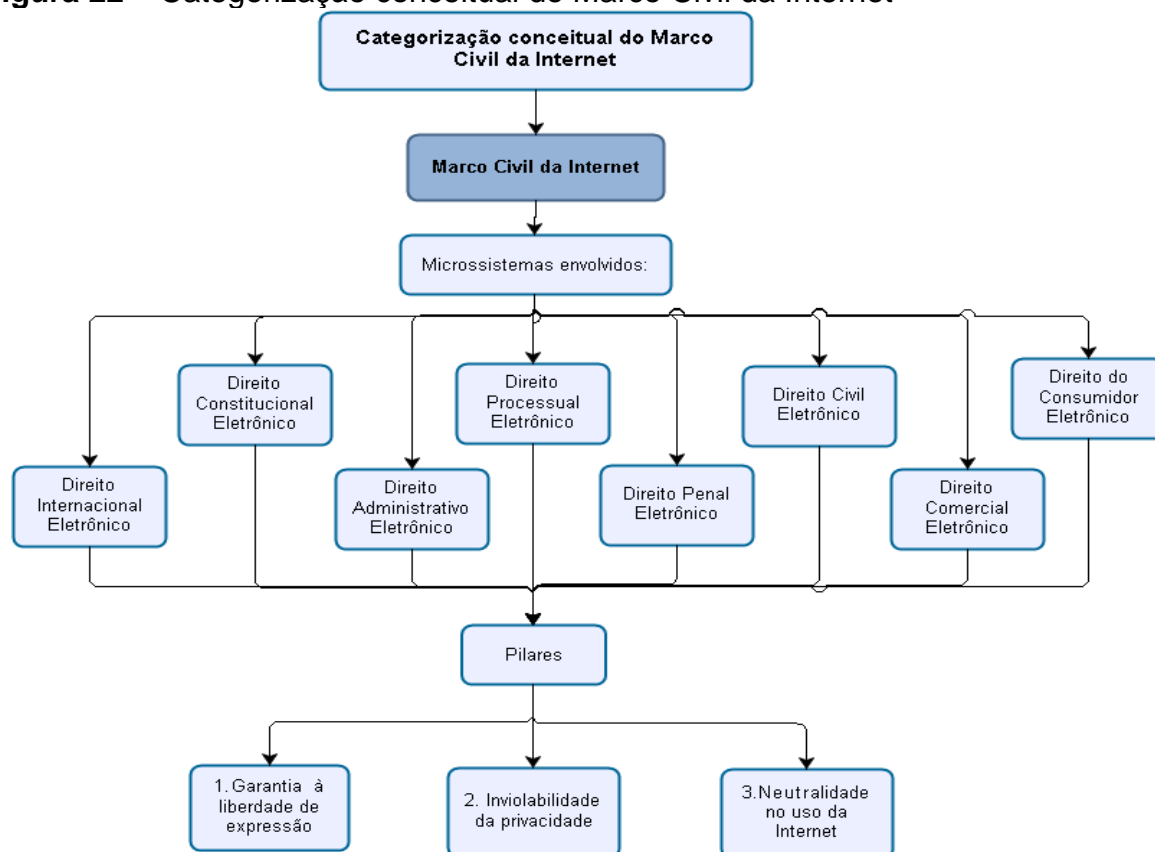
igura 22 – Categorização conceitual do Marco Civil da Internet

Categorização conceitual do Marco Civil da Internet

Marco Civil da Internet

Microssistemas envolvidos:

Direito Constitucional Eletrônico

Direito Processual Eletrônico

Direito Civil Eletrônico

Direito do Consumidor Eletrônico

Direito Internacional Eletrônico

Direito Administrativo Eletrônico

Direito Penal Eletrônico

Direito Comercial Eletrônico

Pilares

1. Garantia à liberdade de expressão

2. Inviolabilidade da privacidade

3. Neutralidade no uso da Internet